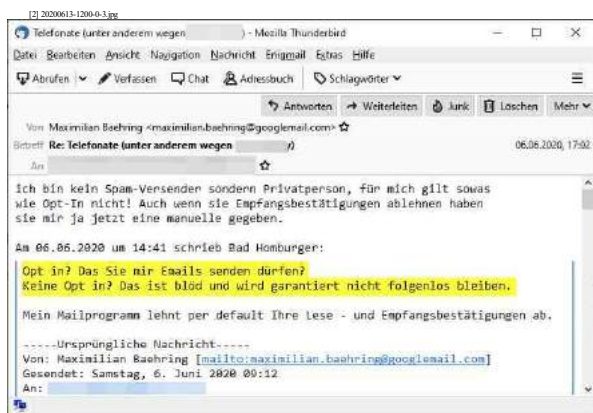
[2] 20200613-1200-0-3.jpg

Telefonate (unter anderem wegen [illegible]) - Mozilla Thunderbird

Datei Bearbeiten Ansicht Navigation Nachricht Erigmail Extras Hilfe

Abrufen Verfassen Chat Adressbuch Schlagwörter

Antworten Weiterleiten Junk Löschen Mehr

Von Maximilian Baehring <maximilian.baehring@googlemail.com>

Betreff Re: Telefonate (unter anderem wegen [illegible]) 06.06.2020, 17:02

An

ich bin kein Spam-Versender sondern Privatperson, für mich gilt sowas wie Opt-In nicht! Auch wenn sie Empfangsbestätigungen ablehnen haben sie mir ja jetzt eine manuelle gegeben.

Am 06.06.2020 um 14:41 schrieb Bad Homburger:

Opt in? Das Sie mir Emails senden dürfen?
Keine Opt in? Das ist blöd und wird garantiert nicht folgenlos bleiben.

Mein Mailprogramm lehnt per default Ihre Lese - und Empfangsbestätigungen ab.

-----Ursprüngliche Nachricht-----
Von: Maximilian Baehring [mailto:maximilian.baehring@googlemail.com]
Gesendet: Samstag, 6. Juni 2020 00:12
An: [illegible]